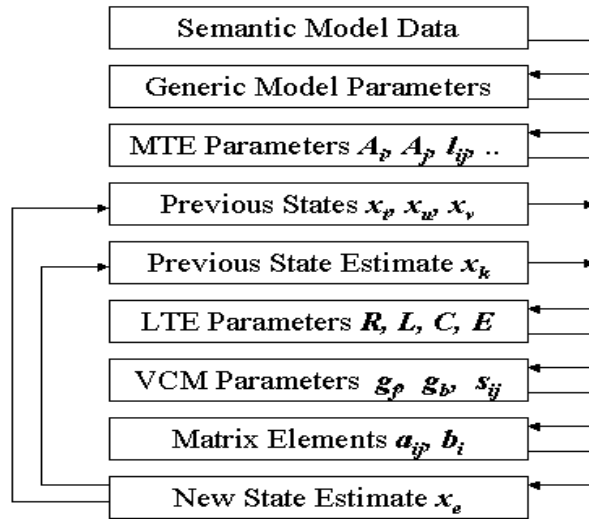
Semantic Model Data

Generic Model Parameters

MTE Parameters $A_i, A_j, l_{ij}$ ..

Previous States $x_p, x_w, x_v$

Previous State Estimate $x_k$

LTE Parameters $R, L, C, E$

VCM Parameters $g_f, g_b, s_{ij}$

Matrix Elements $a_{ij}, b_i$

New State Estimate $x_e$